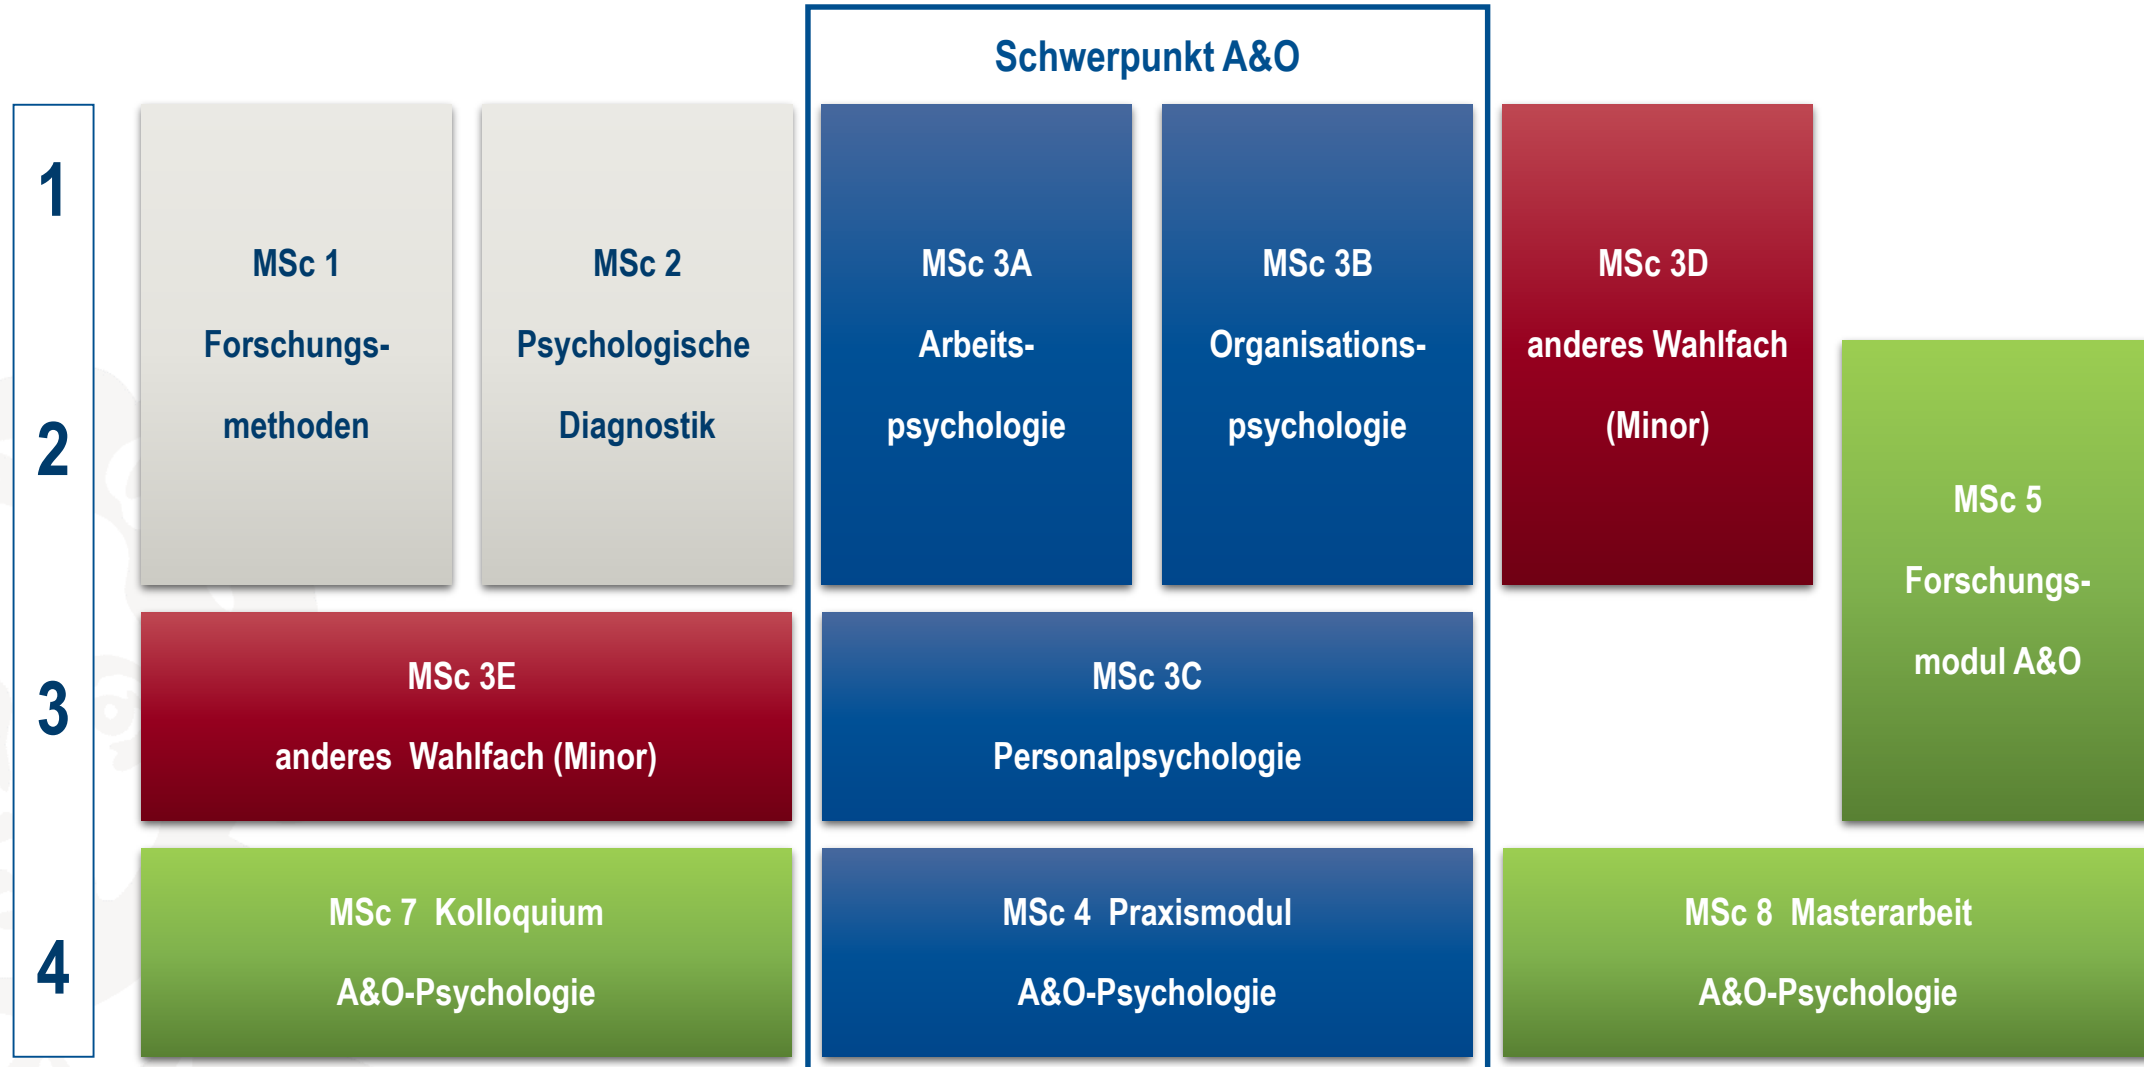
Schwerpunkt A&O

1

2

3

4

MSc 1

Forschungsmethoden

MSc 2

Psychologische Diagnostik

MSc 3A

Arbeitspsychologie

MSc 3B

Organisationspsychologie

MSc 3D

anderes Wahlfach (Minor)

MSc 5

Forschungsmodul A&O

MSc 3E

anderes Wahlfach (Minor)

MSc 3C

Personalpsychologie

MSc 7 Kolloquium

A&O-Psychologie

MSc 4 Praxismodul

A&O-Psychologie

MSc 8 Masterarbeit

A&O-Psychologie